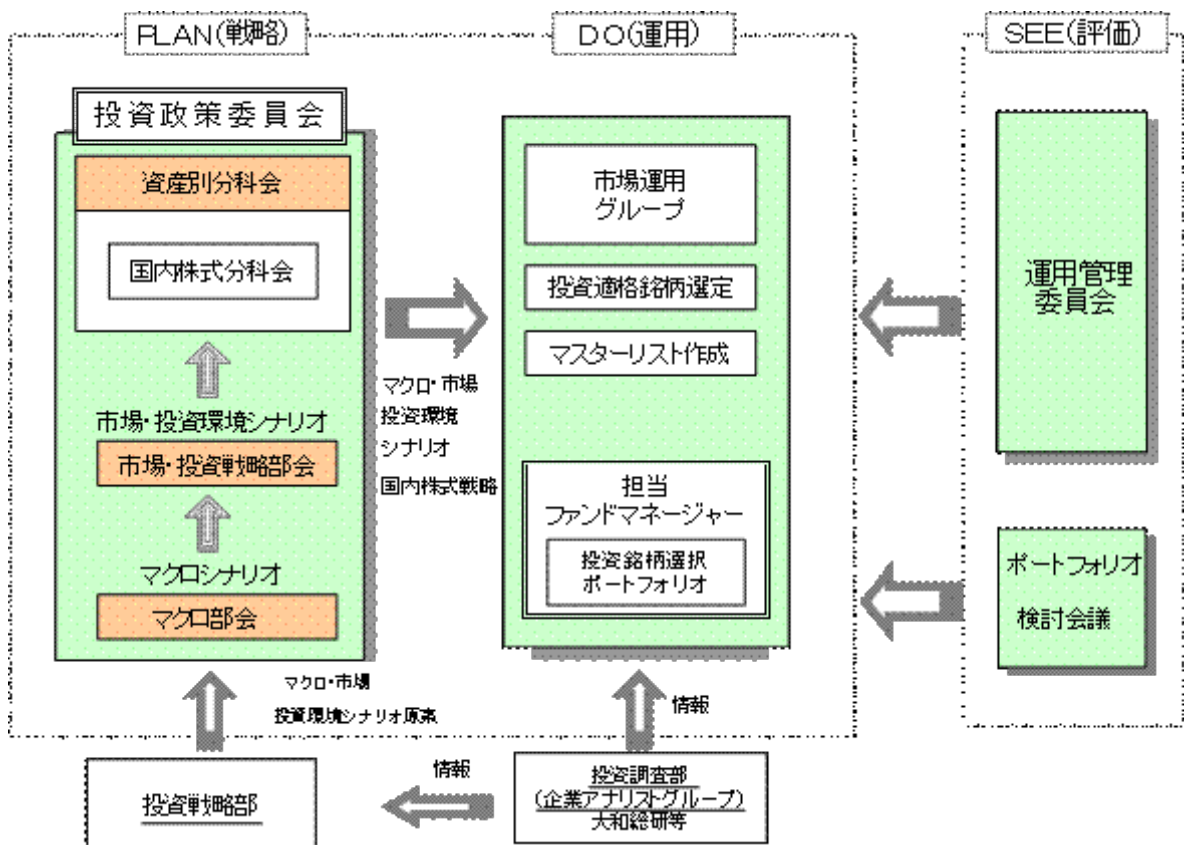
PLAN(戦略)

投資政策委員会

資産別分科会

国内株式分科会

市場・投資環境シナリオ

市場・投資戦略部会

マクロシナリオ

マクロ部会

マクロ・市場
投資環境シナリオ原案

マクロ・市場
投資環境
シナリオ
国内株式戦略

DO(運用)

市場運用
グループ

投資適格銘柄選定

マスターリスト作成

担当
ファンドマネージャー

投資銘柄選択
ポートフォリオ

情報

SEE(評価)

運用管理
委員会

ポートフォリオ
検討会議

投資戦略部

情報

投資調査部
(企業アナリストグループ)
大和総研等